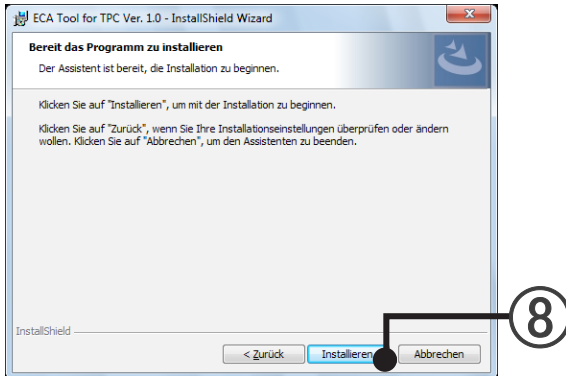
ECA Tool for TPC Ver. 1.0 - InstallShield Wizard

Bereit das Programm zu installieren

Der Assistent ist bereit, die Installation zu beginnen.

Klicken Sie auf "Installieren", um mit der Installation zu beginnen.

Klicken Sie auf "Zurück", wenn Sie Ihre Installationseinstellungen überprüfen oder ändern wollen. Klicken Sie auf "Abbrechen", um den Assistenten zu beenden.

InstallShield

< Zurück

Installieren

Abbrechen

8